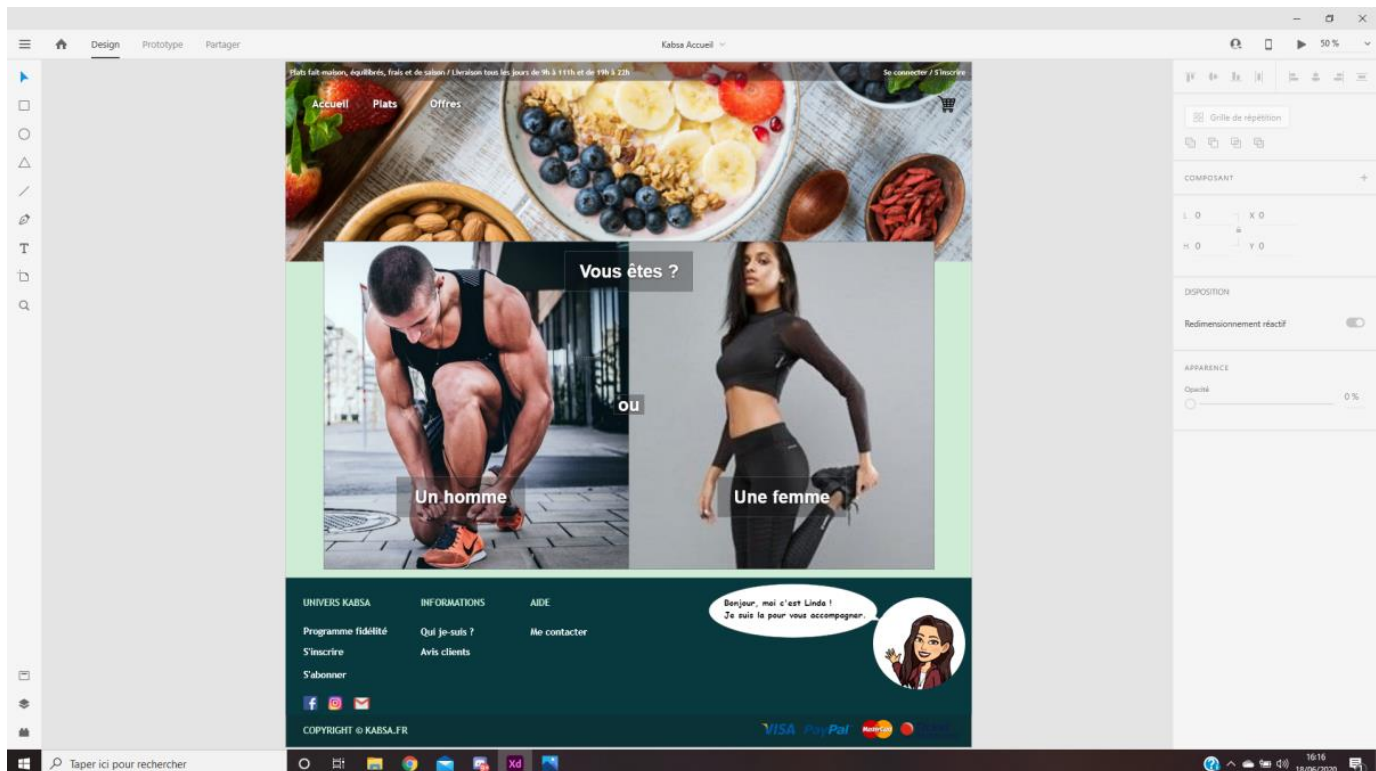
Design Prototype Partager

Kabsa Accueil

50 %

Plats fait-maison, équilibrés, frais et de saison / Livraison tous les jours de 9h à 11h et de 19h à 22h

Se connecter / S'inscrire

Accueil Plats Offres

Vous êtes ?

ou

Un homme

Une femme

UNIVERS KABSA

Programme fidélité
S'inscrire
S'abonner

INFORMATIONS

Qui je-suis ?
Avis clients

AIDE

Me contacter

Bonjour, moi c'est Linda !
Je suis la pour vous accompagner.

COPYRIGHT © KABSA.FR

VISA PayPal

Grille de répétition

COMPOSANT

L 0 X 0
H 0 Y 0

DISPOSITION

Redimensionnement réactif

APPARENCE

Opacité

0 %

Taper ici pour rechercher

Xd

16:16
18/06/2020